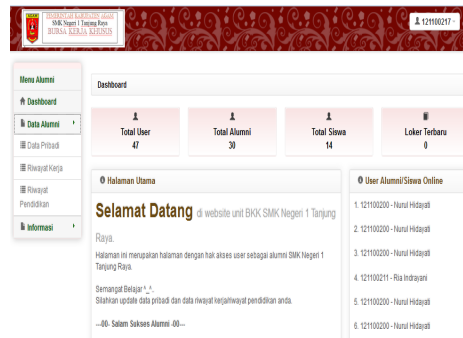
PEMERINTAH KABUPATEN AGAM
SMK Negeri 1 Tanjung Raya
BURSA KERJA KHUSUS

121100217

Menu Alumni
Dashboard
Data Alumni
Data Pribadi
Riwayat Kerja
Riwayat Pendidikan
Informasi

Dashboard

Total User
47

Total Alumni
30

Total Siswa
14

Loker Terbaru
0

Halaman Utama

Selamat Datang di website unit BKK SMK Negeri 1 Tanjung Raya.

Halaman ini merupakan halaman dengan hak akses user sebagai alumni SMK Negeri 1 Tanjung Raya.

Semangat Belajar ^_^.
Silahkan update data pribadi dan data riwayat kerja/riwayat pendidikan anda.

--00- Salam Sukses Alumni -00--

User Alumni/Siswa Online

1. 121100200 - Nurul Hidayati
2. 121100200 - Nurul Hidayati
3. 121100200 - Nurul Hidayati
4. 121100211 - Ria Indrayani
5. 121100200 - Nurul Hidayati
6. 121100200 - Nurul Hidayati